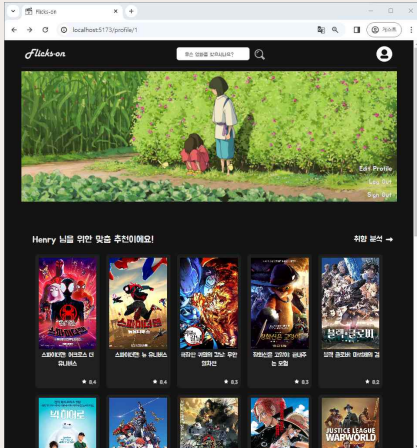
Flicks-on
localhost:5173/profile/1
계속

Flicks-on
찾는 영화를 검색하세요!

Edit Profile
Log Out
Sign Out

Henry 님을 위한 맞춤 추천이에요!
취향 분석 →

스파이더맨: 어크로스 더 유니버스
★ 8.4

스파이더맨: 뉴 유니버스
★ 8.4

귀멸의 칼날: 무한열차편
★ 8.3

장화신은 고양이: 끝내주는 모험
★ 8.3

진격의 거인
★ 8.2

JUSTICE LEAGUE
WARWORLD